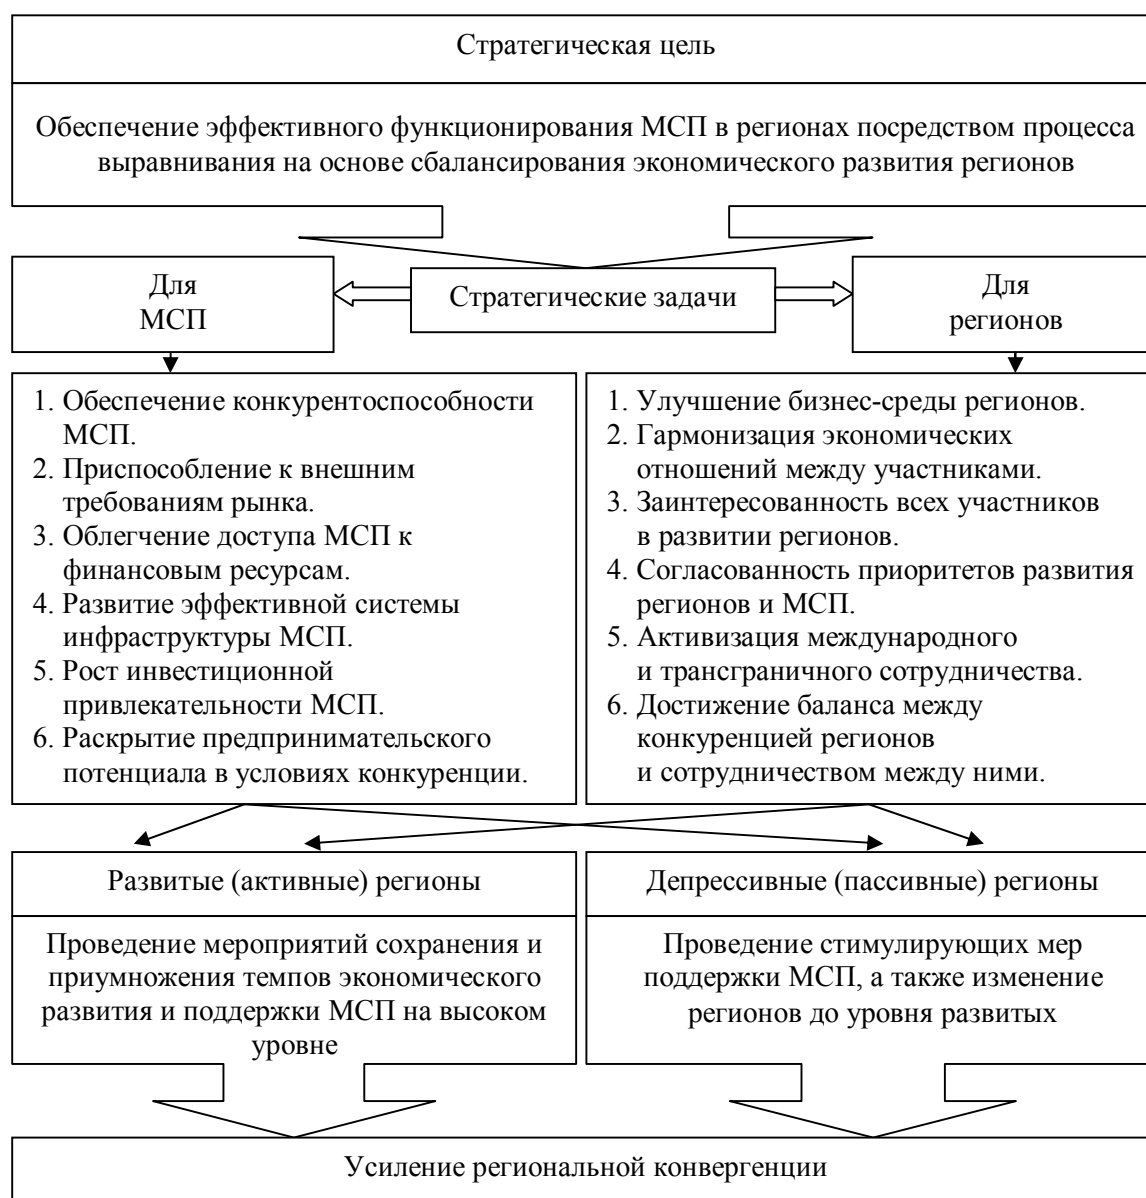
Стратегическая цель

Обеспечение эффективного функционирования МСП в регионах посредством процесса выравнивания на основе сбалансирования экономического развития регионов

Для МСП

Стратегические задачи

Для регионов

1. Обеспечение конкурентоспособности МСП.
2. Приспособление к внешним требованиям рынка.
3. Облегчение доступа МСП к финансовым ресурсам.
4. Развитие эффективной системы инфраструктуры МСП.
5. Рост инвестиционной привлекательности МСП.
6. Раскрытие предпринимательского потенциала в условиях конкуренции.

1. Улучшение бизнес-среды регионов.
2. Гармонизация экономических отношений между участниками.
3. Заинтересованность всех участников в развитии регионов.
4. Согласованность приоритетов развития регионов и МСП.
5. Активизация международного и трансграничного сотрудничества.
6. Достижение баланса между конкуренцией регионов и сотрудничеством между ними.

Развитые (активные) регионы

Проведение мероприятий сохранения и приумножения темпов экономического развития и поддержки МСП на высоком уровне

Депрессивные (пассивные) регионы

Проведение стимулирующих мер поддержки МСП, а также изменение регионов до уровня развитых

Усиление региональной конвергенции